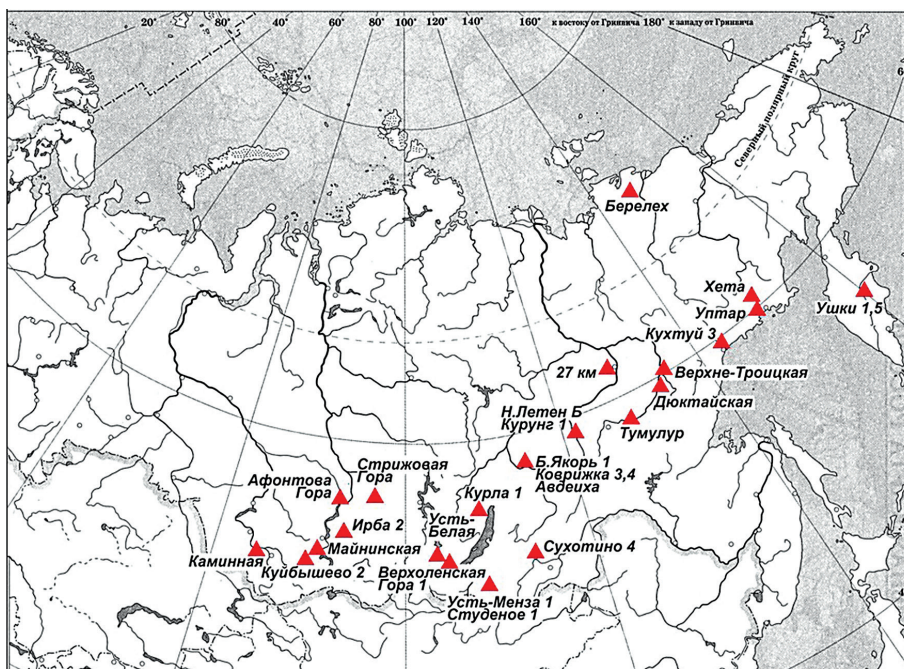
20° 80° 40° 60° 80° 100° 120° 140° 160° к востоку от Гринвича 180° к западу от Гринвича

Северный полярный круг

Берелех
Хета
Уптар
Ушки 1,5
Кухтуй 3
27 км
Верхне-Троицкая
Дюктайская
Н.Летен Б
Курунг 1
Тумулур
Б.Якорь 1
Коврижка 3,4
Авдеиха
Стрижовая Гора
Афонтова Гора
Курла 1
Ирба 2
Усть-Белая
Майнинская
Каминная
Куйбышево 2
Верхоленская Гора 1
Сухотино 4
Усть-Менза 1
Студеное 1